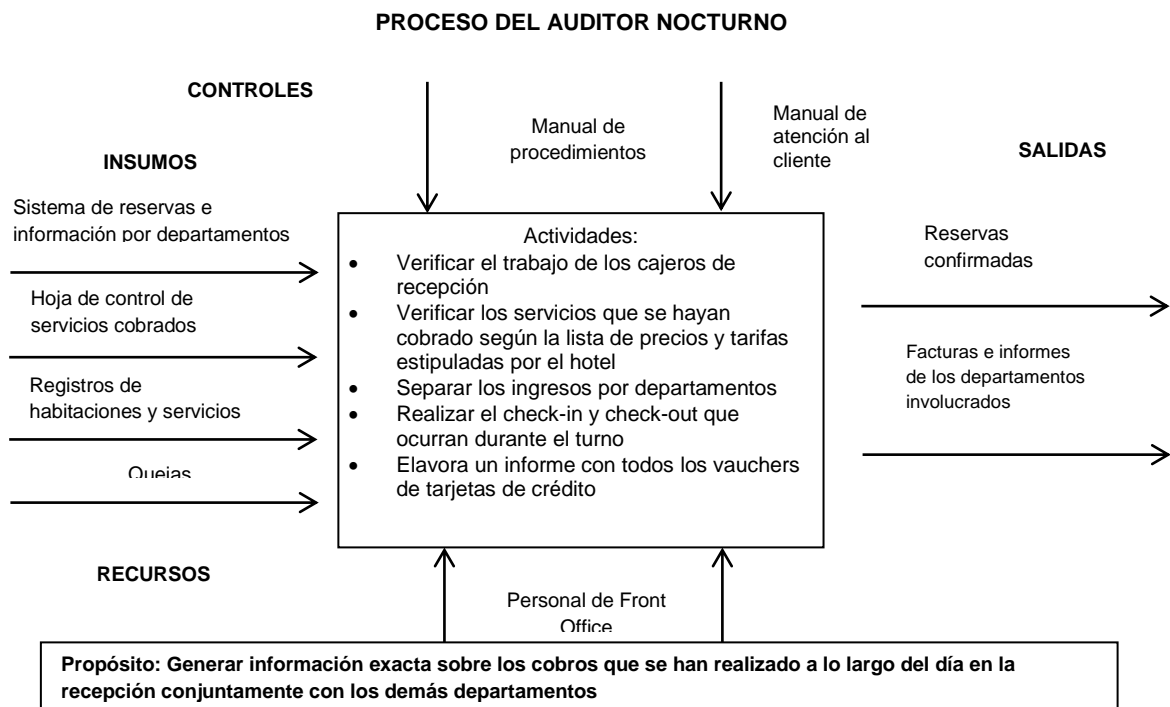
PROCESO DEL AUDITOR NOCTURNO

CONTROLES

Manual de procedimientos

Manual de atención al cliente

INSUMOS

Sistema de reservas e información por departamentos

Hoja de control de servicios cobrados

Registros de habitaciones y servicios

Quejas

Actividades:
- Verificar el trabajo de los cajeros de recepción
- Verificar los servicios que se hayan cobrado según la lista de precios y tarifas estipuladas por el hotel
- Separar los ingresos por departamentos
- Realizar el check-in y check-out que ocurran durante el turno
- Elavora un informe con todos los vauchers de tarjetas de crédito

SALIDAS

Reservas confirmadas

Facturas e informes de los departamentos involucrados

RECURSOS

Personal de Front Office

Propósito: Generar información exacta sobre los cobros que se han realizado a lo largo del día en la recepción conjuntamente con los demás departamentos